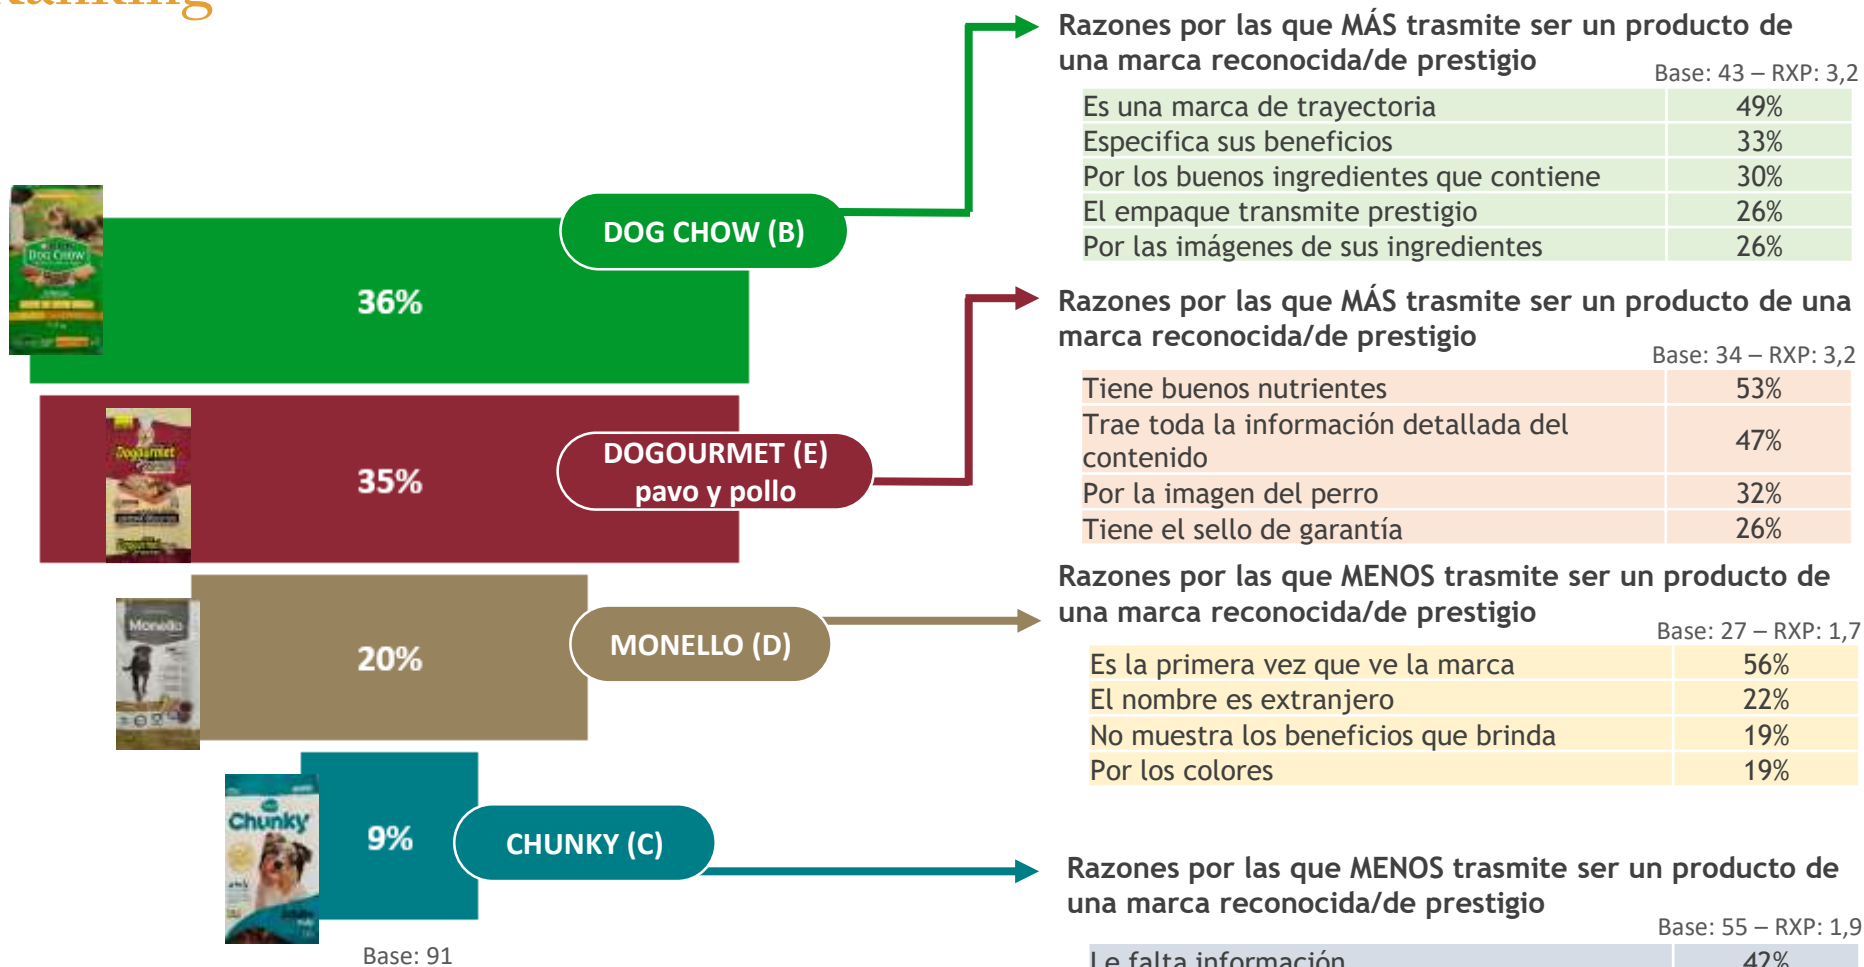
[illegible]anking

DOG CHOW (B)

36%

35%

DOGOURMET (E) pavo y pollo

20%

MONELLO (D)

9%

CHUNKY (C)

Base: 91

Razones por las que MÁS trasmite ser un producto de una marca reconocida/de prestigio

Base: 43 – RXP: 3,2

| | |
|---|---|
| Es una marca de trayectoria | 49% |
| Especifica sus beneficios | 33% |
| Por los buenos ingredientes que contiene | 30% |
| El empaque transmite prestigio | 26% |
| Por las imágenes de sus ingredientes | 26% |

Razones por las que MÁS trasmite ser un producto de una marca reconocida/de prestigio

Base: 34 – RXP: 3,2

| | |
|---|---|
| Tiene buenos nutrientes | 53% |
| Trae toda la información detallada del contenido | 47% |
| Por la imagen del perro | 32% |
| Tiene el sello de garantía | 26% |

Razones por las que MENOS trasmite ser un producto de una marca reconocida/de prestigio

Base: 27 – RXP: 1,7

| | |
|---|---|
| Es la primera vez que ve la marca | 56% |
| El nombre es extranjero | 22% |
| No muestra los beneficios que brinda | 19% |
| Por los colores | 19% |

Razones por las que MENOS trasmite ser un producto de una marca reconocida/de prestigio

Base: 55 – RXP: 1,9

| | |
|---|---|
| Le falta información | 42% |